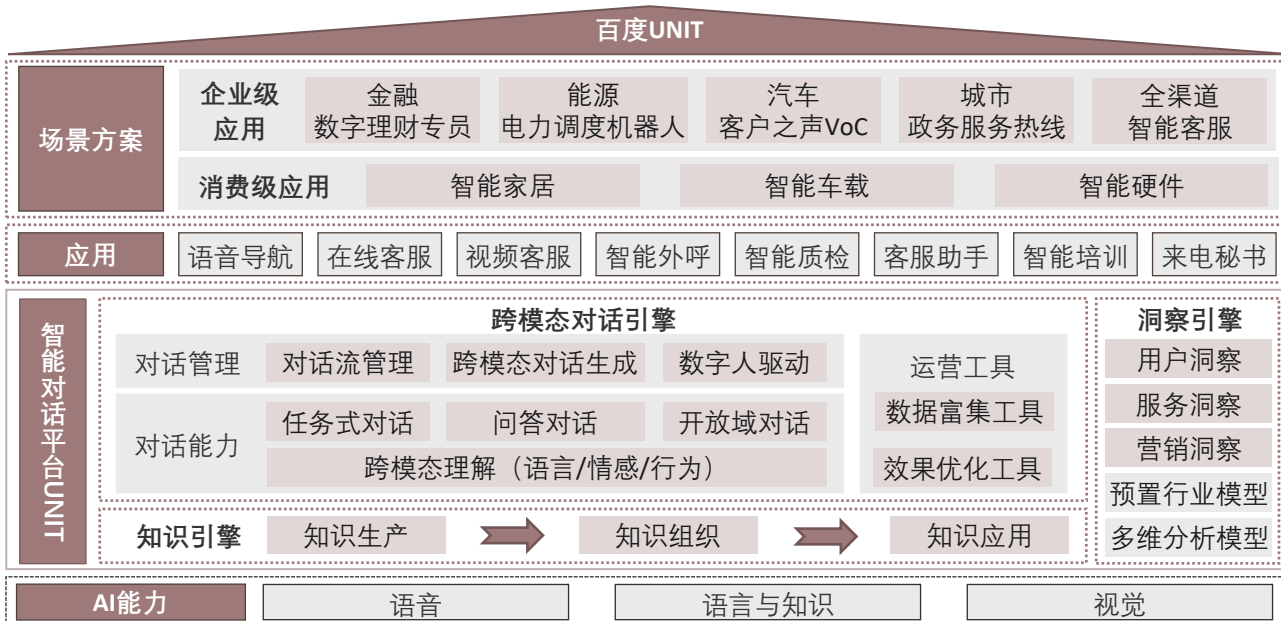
百度UNIT

场景方案

企业级应用

金融
数字理财专员

能源
电力调度机器人

汽车
客户之声VoC

城市
政务服务热线

全渠道
智能客服

消费级应用

智能家居

智能车载

智能硬件

应用

语音导航

在线客服

视频客服

智能外呼

智能质检

客服助手

智能培训

来电秘书

智能对话平台UNIT

跨模态对话引擎

对话管理

对话流管理

跨模态对话生成

数字人驱动

对话能力

任务式对话

问答对话

开放域对话

跨模态理解（语言/情感/行为）

运营工具

数据富集工具

效果优化工具

知识引擎

知识生产

知识组织

知识应用

洞察引擎

用户洞察

服务洞察

营销洞察

预置行业模型

多维分析模型

AI能力

语音

语言与知识

视觉